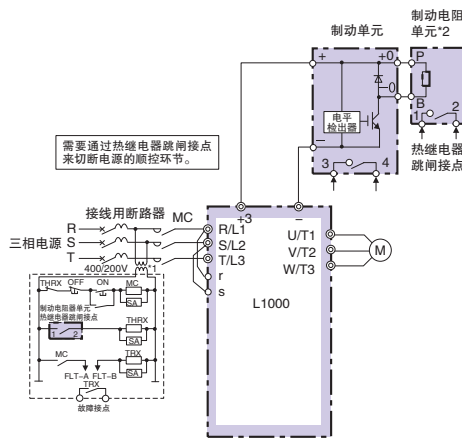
制动单元

制动电阻单元*2

+
+0
-0
电平检出器
3
4

P
B
1
2

热继电器跳闸接点

需要通过热继电器跳闸接点来切断电源的顺控环节。

接线用断路器

MC

三相电源

R
S
T

400/200V

*1

+3
−

R/L1
S/L2
T/L3
r
s

U/T1
V/T2
W/T3

M

L1000

THRX
OFF
ON
MC
SA
制动电阻器单元热继电器跳闸接点
1
2
THRX
SA
MC
TRX
FLT−A
FLT−B
SA
TRX
故障接点